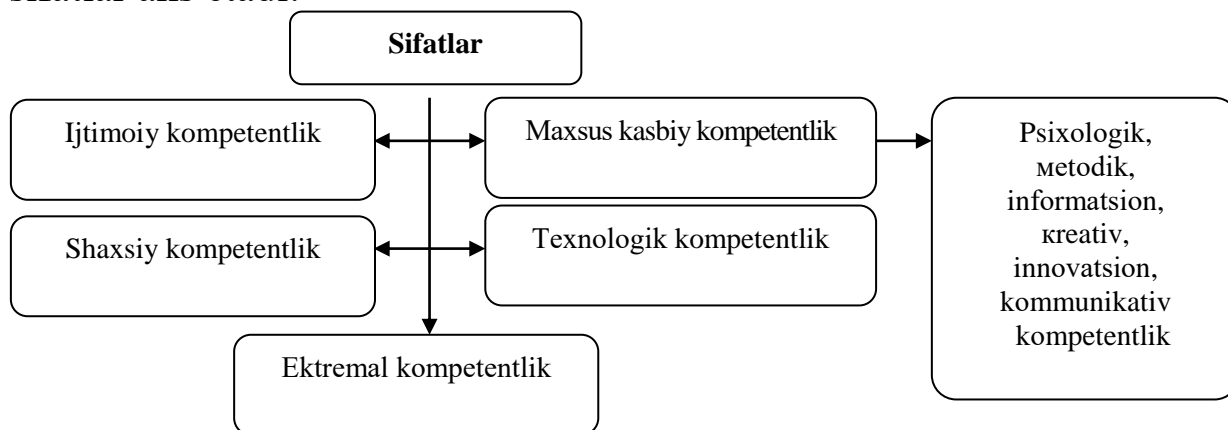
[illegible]

Sifatlar

Ijtimoiy kompetentlik

Maxsus kasbiy kompetentlik

Psixologik, мetodik, informatsion, кreativ, innovatsion, kommunikativ kompetentlik

Shaxsiy kompetentlik

Texnologik kompetentlik

Ektremal kompetentlik